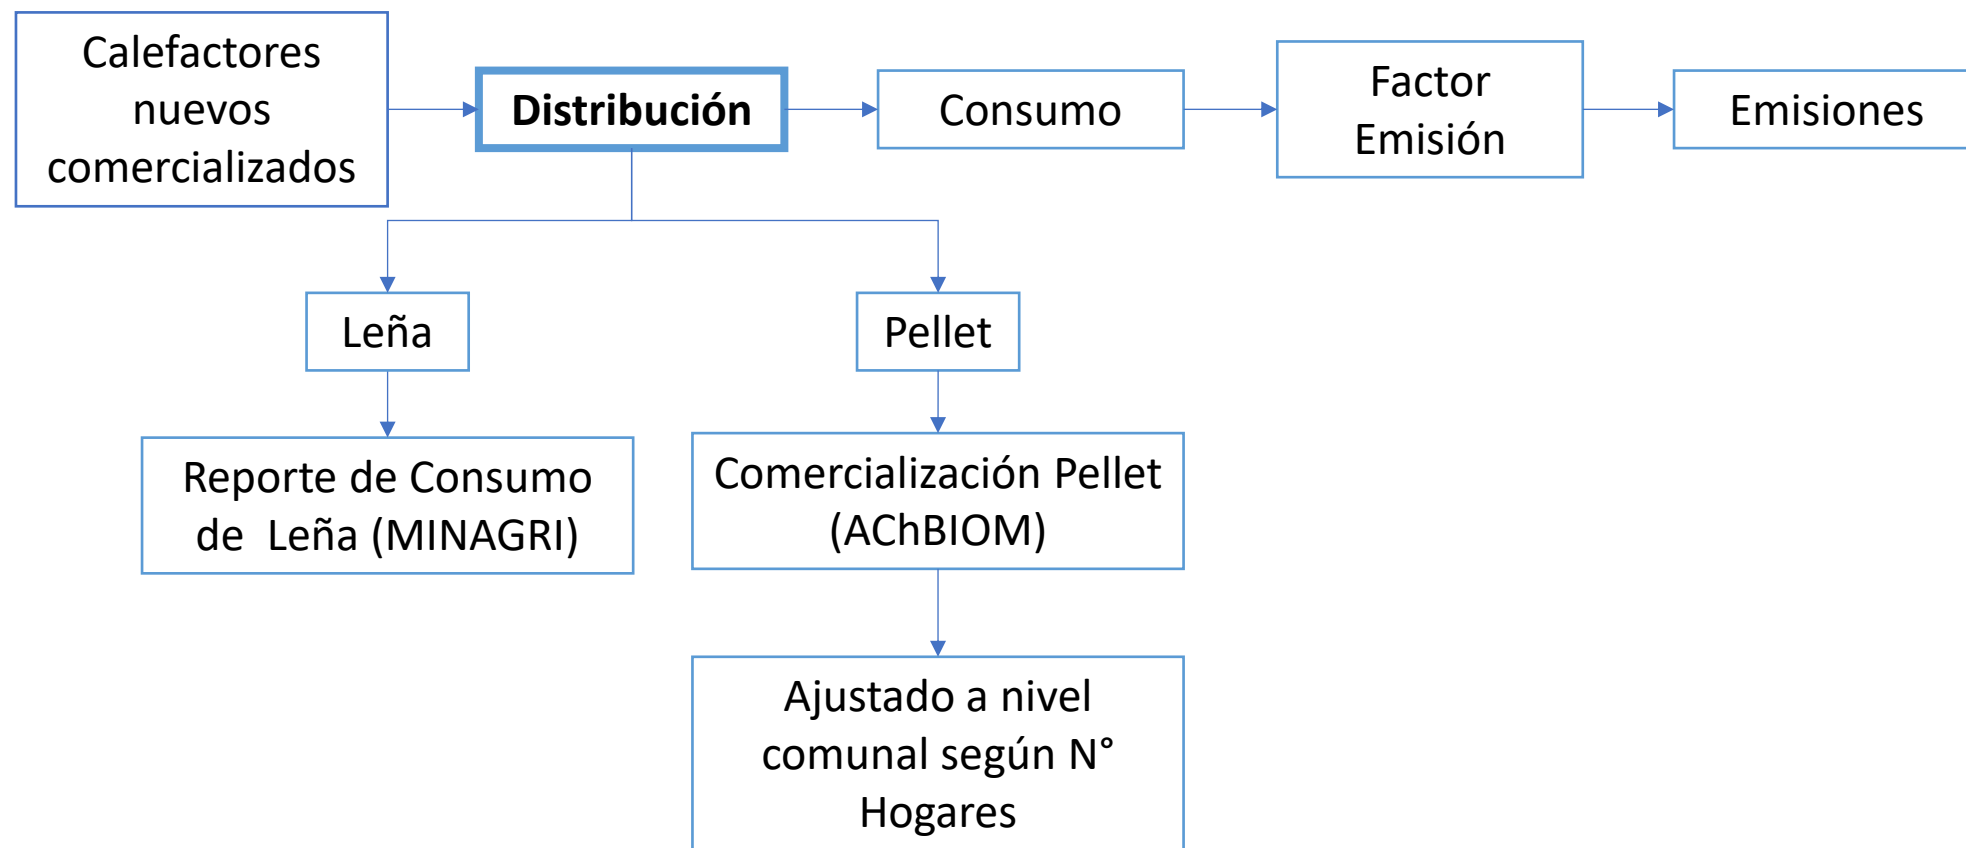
Calefactores nuevos comercializados

Distribución

Consumo

Factor Emisión

Emisiones

Leña

Pellet

Reporte de Consumo de Leña (MINAGRI)

Comercialización Pellet (AChBIOM)

Ajustado a nivel comunal según N° Hogares